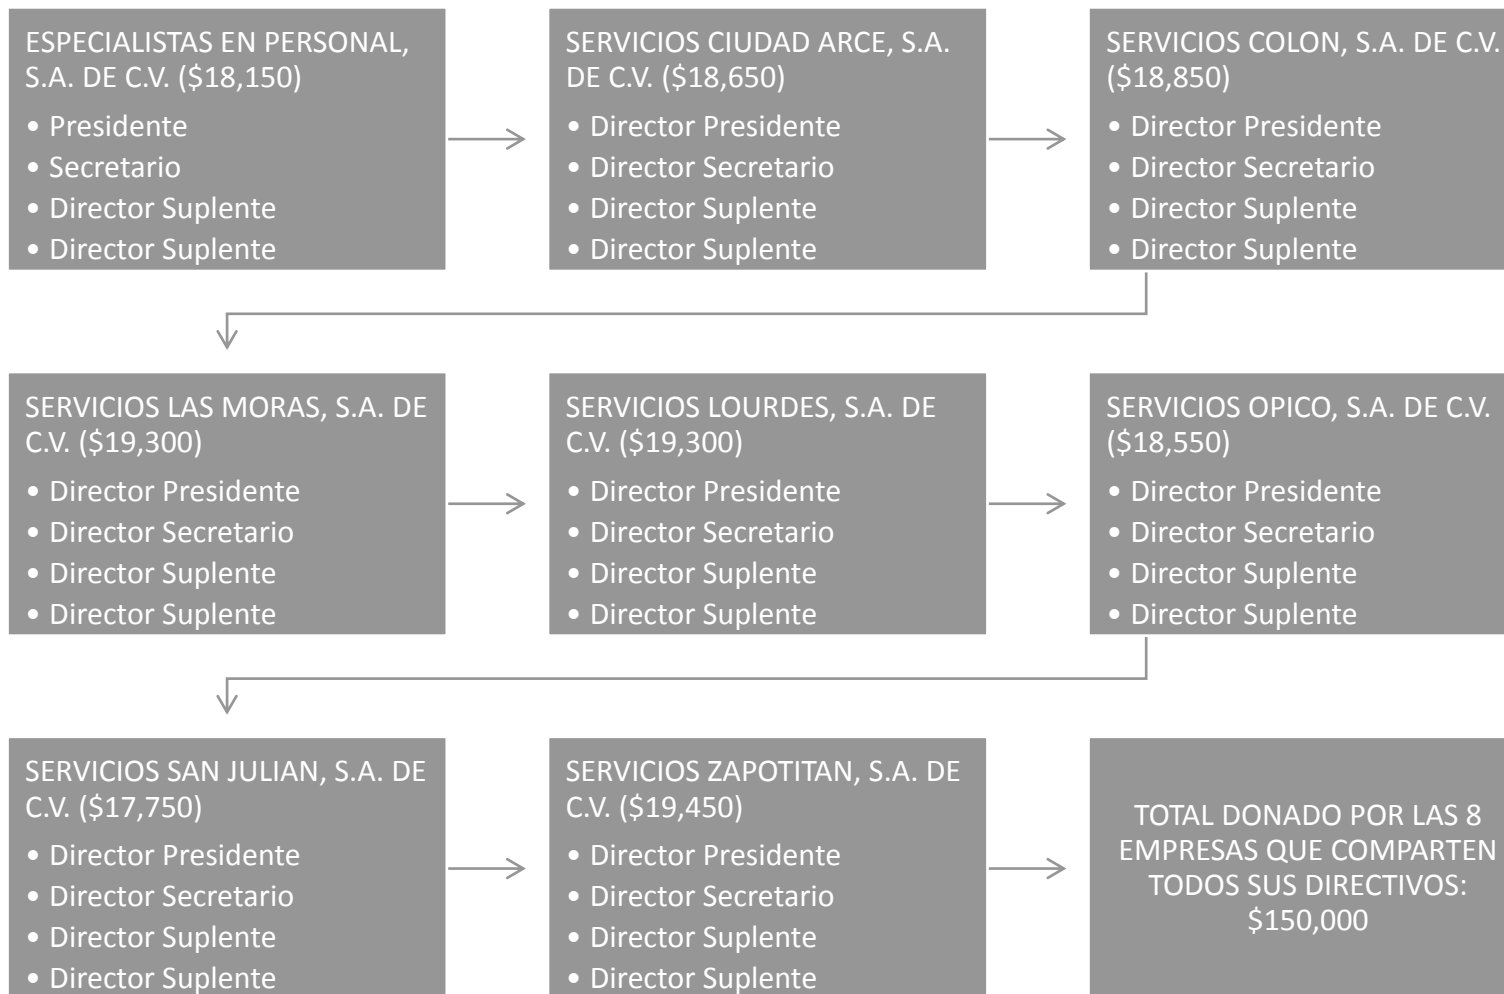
ESPECIALISTAS EN PERSONAL, S.A. DE C.V. ($18,150)
• Presidente
• Secretario
• Director Suplente
• Director Suplente

SERVICIOS CIUDAD ARCE, S.A. DE C.V. ($18,650)
• Director Presidente
• Director Secretario
• Director Suplente
• Director Suplente

SERVICIOS COLON, S.A. DE C.V. ($18,850)
• Director Presidente
• Director Secretario
• Director Suplente
• Director Suplente

SERVICIOS LAS MORAS, S.A. DE C.V. ($19,300)
• Director Presidente
• Director Secretario
• Director Suplente
• Director Suplente

SERVICIOS LOURDES, S.A. DE C.V. ($19,300)
• Director Presidente
• Director Secretario
• Director Suplente
• Director Suplente

SERVICIOS OPICO, S.A. DE C.V. ($18,550)
• Director Presidente
• Director Secretario
• Director Suplente
• Director Suplente

SERVICIOS SAN JULIAN, S.A. DE C.V. ($17,750)
• Director Presidente
• Director Secretario
• Director Suplente
• Director Suplente

SERVICIOS ZAPOTITAN, S.A. DE C.V. ($19,450)
• Director Presidente
• Director Secretario
• Director Suplente
• Director Suplente

TOTAL DONADO POR LAS 8 EMPRESAS QUE COMPARTEN TODOS SUS DIRECTIVOS: $150,000